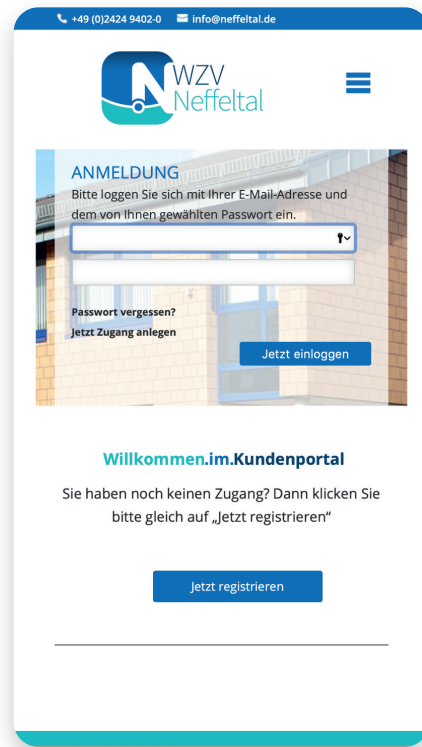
+49 (0)2424 9402-0 info@neffeltal.de

WZV Neffeltal

ANMELDUNG

Bitte loggen Sie sich mit Ihrer E-Mail-Adresse und dem von Ihnen gewählten Passwort ein.

Passwort vergessen?

Jetzt Zugang anlegen

Jetzt einloggen

Willkommen.im.Kundenportal

Sie haben noch keinen Zugang? Dann klicken Sie bitte gleich auf „Jetzt registrieren“

Jetzt registrieren